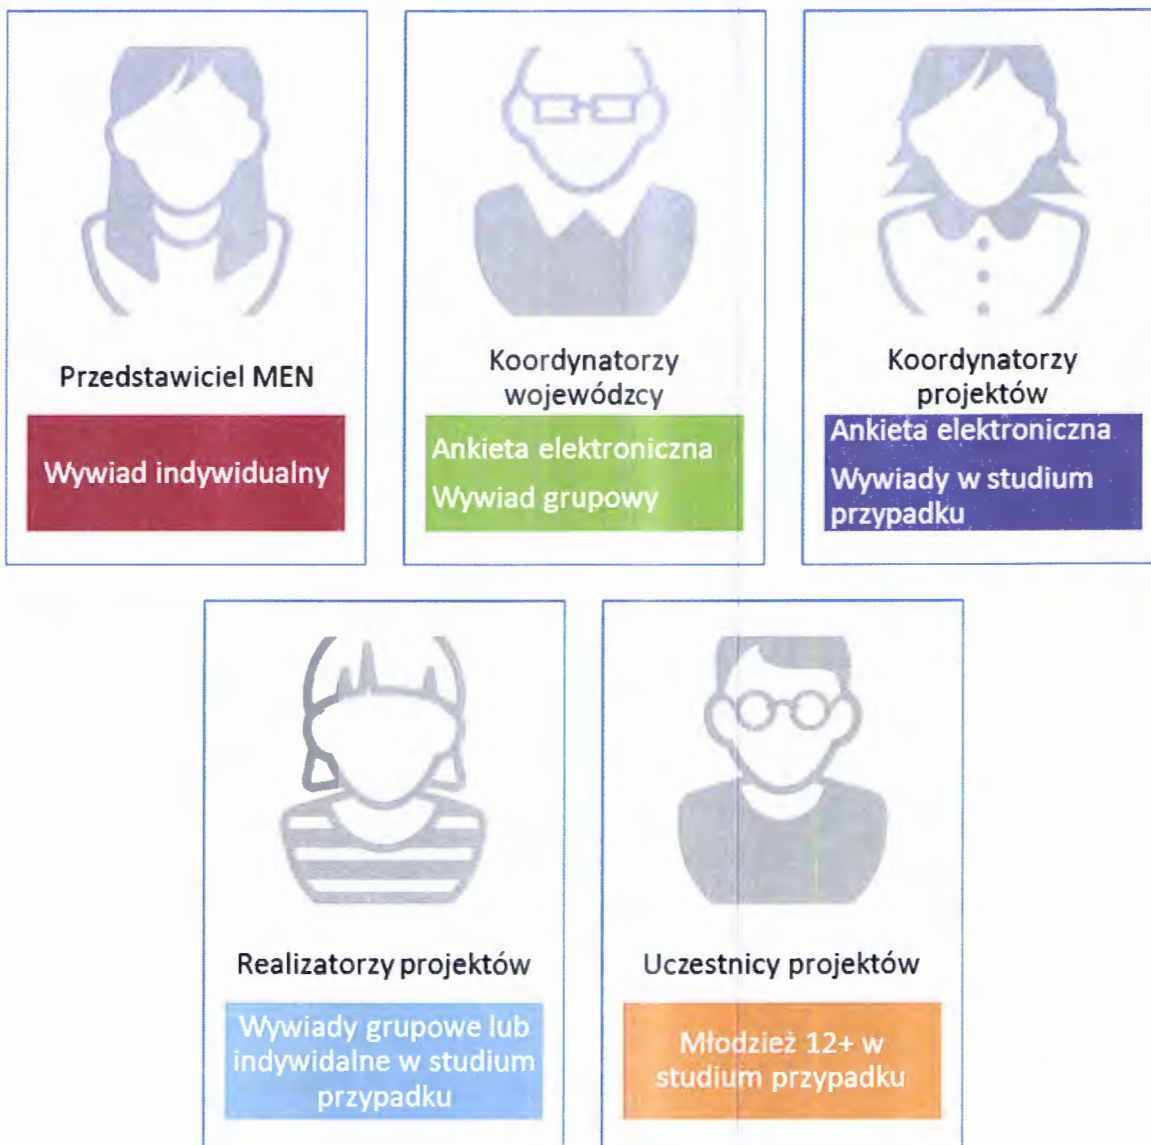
Przedstawiciel MEN

Wywiad indywidualny

Koordynatorzy wojewódzcy

Ankieta elektroniczna

Wywiad grupowy

Koordynatorzy projektów

Ankieta elektroniczna

Wywiady w studium przypadku

Realizatorzy projektów

Wywiady grupowe lub indywidalne w studium przypadku

Uczestnicy projektów

Młodzież 12+ w studium przypadku